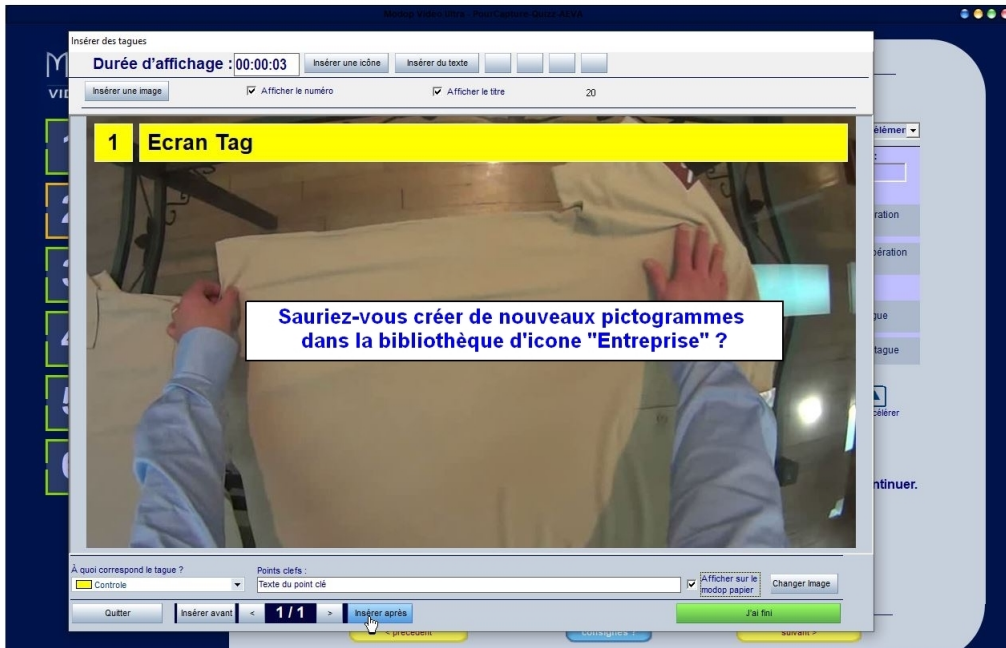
Insérer des tagues

Durée d'affichage : 00:00:03

Insérer une icône

Insérer du texte

Insérer une image

Afficher le numéro

Afficher le titre

20

1

Ecran Tag

Sauriez-vous créer de nouveaux pictogrammes dans la bibliothèque d'icone "Entreprise" ?

À quoi correspond le tague ?

Controle

Points clefs :

Texte du point clé

Afficher sur le modop papier

Changer Image

Quitter

Insérer avant

<

1 / 1

>

Insérer après

J'ai fini

< précédent

consignes ?

suivant >

VI

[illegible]élémen

ration

pération

gue

tague

célérer

ntinuer.